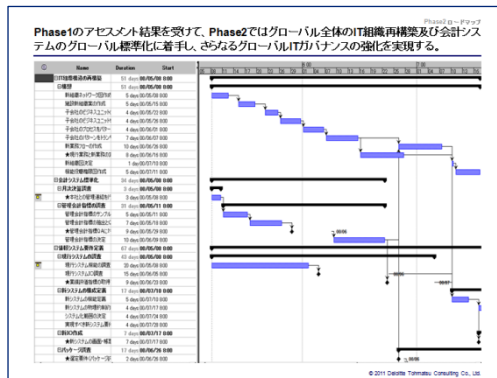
Phase2 ロードマップ

Phase1のアセスメント結果を受けて、Phase2ではグローバル全体のIT組織再構築及び会計システムのグローバル標準化に着手し、さらなるグローバルITガバナンスの強化を実現する。

| ID | Name | Duration | Start |
|---|---|---|---|
| | IT組織再構築 | 51 days | 08/05/08 |
| | 組織 | 51 days | 08/05/08 |
| | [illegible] | 5 days | 08/05/08 |
| | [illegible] | 5 days | 08/05/08 |
| | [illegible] | 4 days | 08/05/13 |
| | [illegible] | 4 days | 08/05/19 |
| | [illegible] | 4 days | 08/05/22 |
| | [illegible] | 4 days | 08/05/27 |
| | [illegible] | 10 days | 08/06/09 |
| | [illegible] | 8 days | 08/06/18 |
| | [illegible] | 1 day | 08/07/10 |
| | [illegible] | 5 days | 08/07/10 |
| | 会計システム標準化 | 35 days | 08/05/08 |
| | 月次決算調査 | 3 days | 08/05/08 |
| | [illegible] | 3 days | 08/05/08 |
| | 管理会計管理標準 | 21 days | 08/05/13 |
| | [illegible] | 5 days | 08/05/13 |
| | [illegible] | 7 days | 08/05/19 |
| | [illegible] | 5 days | 08/05/29 |
| | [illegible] | 10 days | 08/06/09 |
| | 会計システム要件定義 | 67 days | 08/05/08 |
| | 現行システム調査 | 40 days | 08/05/08 |
| | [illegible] | 20 days | 08/05/08 |
| | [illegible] | 15 days | 08/06/05 |
| | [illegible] | 5 days | 08/06/26 |
| | 新システム要件定義 | 17 days | 08/07/10 |
| | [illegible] | 5 days | 08/07/10 |
| | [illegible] | 4 days | 08/07/17 |
| | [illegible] | 4 days | 08/07/24 |
| | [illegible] | 4 days | 08/07/30 |
| | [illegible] | 7 days | 08/07/17 |
| | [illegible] | 7 days | 08/07/17 |
| | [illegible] | 10 days | 08/07/28 |
| | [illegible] | 3 days | 08/07/28 |

© 2011 Deloitte Tohmatsu Consulting Co., Ltd.